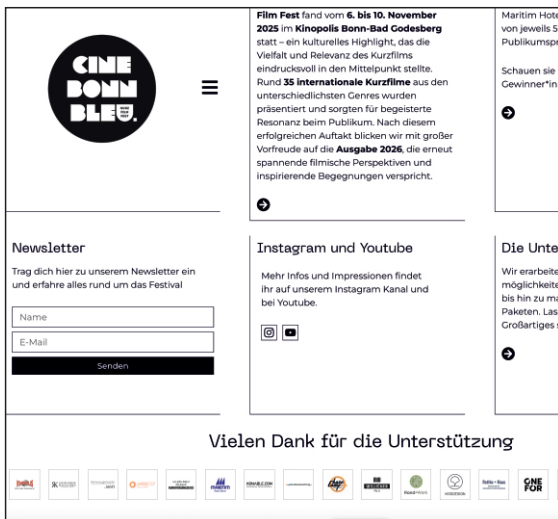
CINE BONN BLEU

Film Fest fand vom **6. bis 10. November 2025** im **Kinopolis Bonn-Bad Godesberg** statt – ein kulturelles Highlight, das die Vielfalt und Relevanz des Kurzfilms eindrucksvoll in den Mittelpunkt stellte. Rund **35 internationale Kurzfilme** aus den unterschiedlichsten Genres wurden präsentiert und sorgten für begeisterte Resonanz beim Publikum. Nach diesem erfolgreichen Auftakt blicken wir mit großer Vorfreude auf die **Ausgabe 2026**, die erneut spannende filmische Perspektiven und inspirierende Begegnungen verspricht.

Maritim Hote
von jeweils 5
Publikumspr

Schauen sie
Gewinner*in

Newsletter

Trag dich hier zu unserem Newsletter ein und erfahre alles rund um das Festival

Name

E-Mail

Senden

Instagram und Youtube

Mehr Infos und Impressionen findet ihr auf unserem Instagram Kanal und bei Youtube.

Die Unte

Wir erarbeite
möglichkeite
bis hin zu ma
Paketen. Las
Großartiges

Vielen Dank für die Unterstützung

CINE FOR